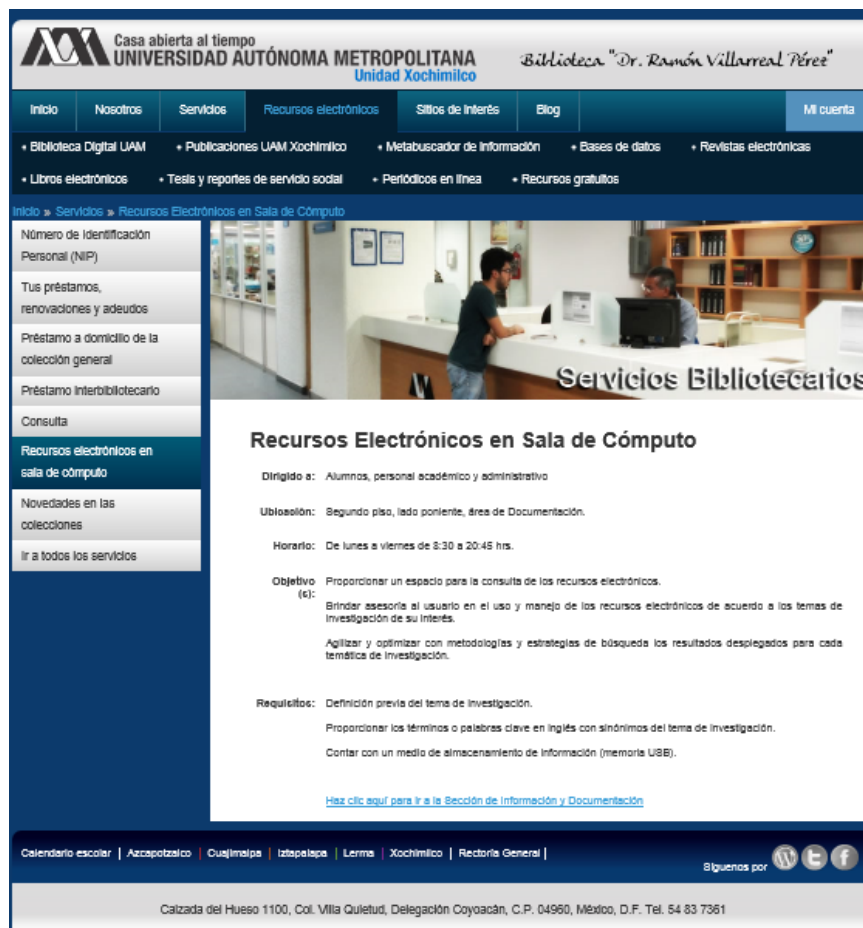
Casa abierta al tiempo
UNIVERSIDAD AUTÓNOMA METROPOLITANA
Unidad Xochimilco

Biblioteca "Dr. Ramón Villarreal Pérez"

Inicio | Nosotros | Servicios | Recursos electrónicos | Sitios de interés | Blog | Mi cuenta

• Biblioteca Digital UAM • Publicaciones UAM Xochimilco • Metabuscador de información • Bases de datos • Revistas electrónicas
• Libros electrónicos • Tesis y reportes de servicio social • Periódicos en línea • Recursos gratuitos

Inicio » Servicios » Recursos Electrónicos en Sala de Cómputo

Número de identificación Personal (NIP)
Tus préstamos, renovaciones y adeudos
Préstamo a domicilio de la colección general
Préstamo interbibliotecario
Consulta
Recursos electrónicos en sala de cómputo
Novedades en las colecciones
Ir a todos los servicios

Servicios Bibliotecarios

Recursos Electrónicos en Sala de Cómputo

Dirigido a: Alumnos, personal académico y administrativo

Ubicación: Segundo piso, lado poniente, área de Documentación.

Horario: De lunes a viernes de 8:30 a 20:45 hrs.

Objetivo (s): Proporcionar un espacio para la consulta de los recursos electrónicos.

Brindar asesoría al usuario en el uso y manejo de los recursos electrónicos de acuerdo a los temas de investigación de su interés.

Agilizar y optimizar con metodologías y estrategias de búsqueda los resultados desplegados para cada temática de investigación.

Requisitos: Definición previa del tema de investigación.

Proporcionar los términos o palabras clave en inglés con sinónimos del tema de investigación.

Contar con un medio de almacenamiento de información (memoria USB).

Haz clic aquí para ir a la Sección de Información y Documentación

Calendario escolar | Azcapotzalco | Cuajimalpa | Iztapalapa | Lerma | Xochimilco | Rectoría General |

Síguenos por

Calzada del Hueso 1100, Col. Villa Quietud, Delegación Coyoacán, C.P. 04960, México, D.F. Tel. 54 83 7361